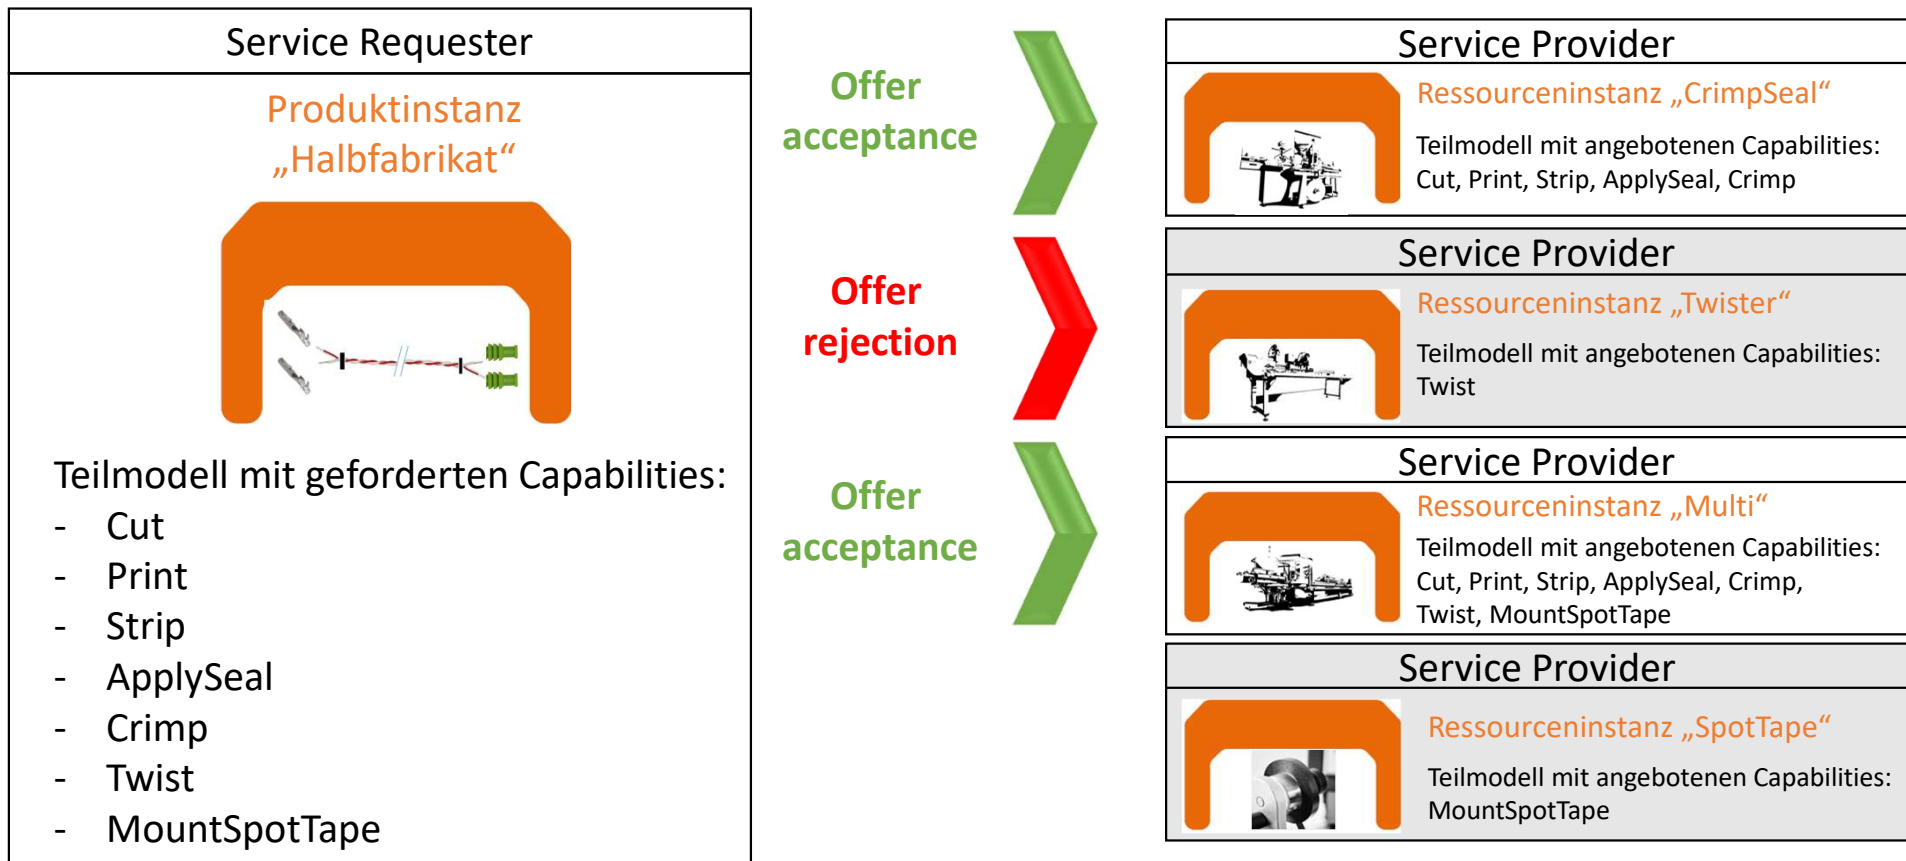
Service Requester

Produktinstanz „Halbfabrikat“

Teilmodell mit geforderten Capabilities:
- Cut
- Print
- Strip
- ApplySeal
- Crimp
- Twist
- MountSpotTape

Offer acceptance

Offer rejection

Offer acceptance

Service Provider

Ressourceninstanz „CrimpSeal“

Teilmodell mit angebotenen Capabilities: Cut, Print, Strip, ApplySeal, Crimp

Service Provider

Ressourceninstanz „Twister“

Teilmodell mit angebotenen Capabilities: Twist

Service Provider

Ressourceninstanz „Multi“

Teilmodell mit angebotenen Capabilities: Cut, Print, Strip, ApplySeal, Crimp, Twist, MountSpotTape

Service Provider

Ressourceninstanz „SpotTape“

Teilmodell mit angebotenen Capabilities: MountSpotTape